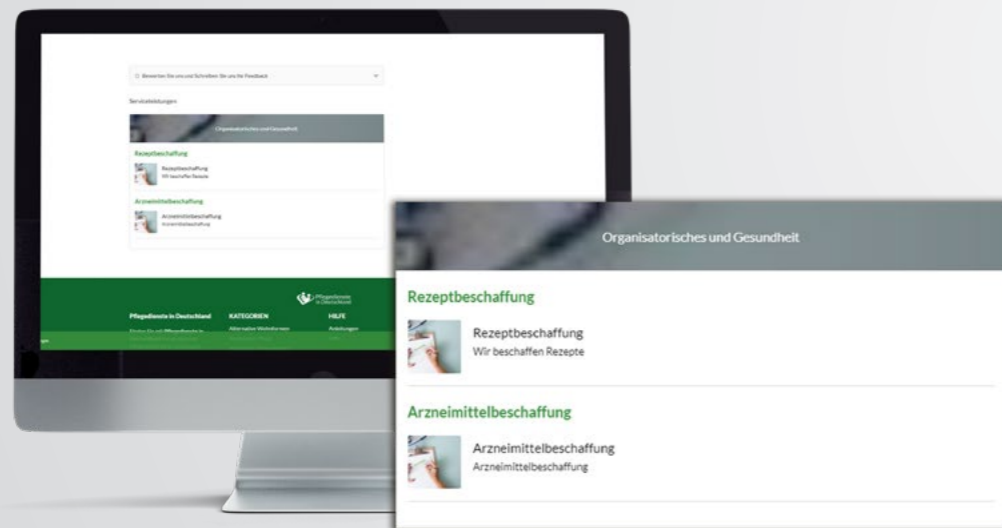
Bewerten Sie uns und Schreiben Sie uns Ihr Feedback

Serviceleistungen

Organisatorisches und Gesundheit

Rezeptbeschaffung

Rezeptbeschaffung
Wir beschaffen Rezepte

Arzneimittelbeschaffung

Arzneimittelbeschaffung
Arzneimittelbeschaffung

Pflegedienste in Deutschland

Pflegedienste in Deutschland

KATEGORIEN

HILFE

Organisatorisches und Gesundheit

Rezeptbeschaffung

Rezeptbeschaffung
Wir beschaffen Rezepte

Arzneimittelbeschaffung

Arzneimittelbeschaffung
Arzneimittelbeschaffung